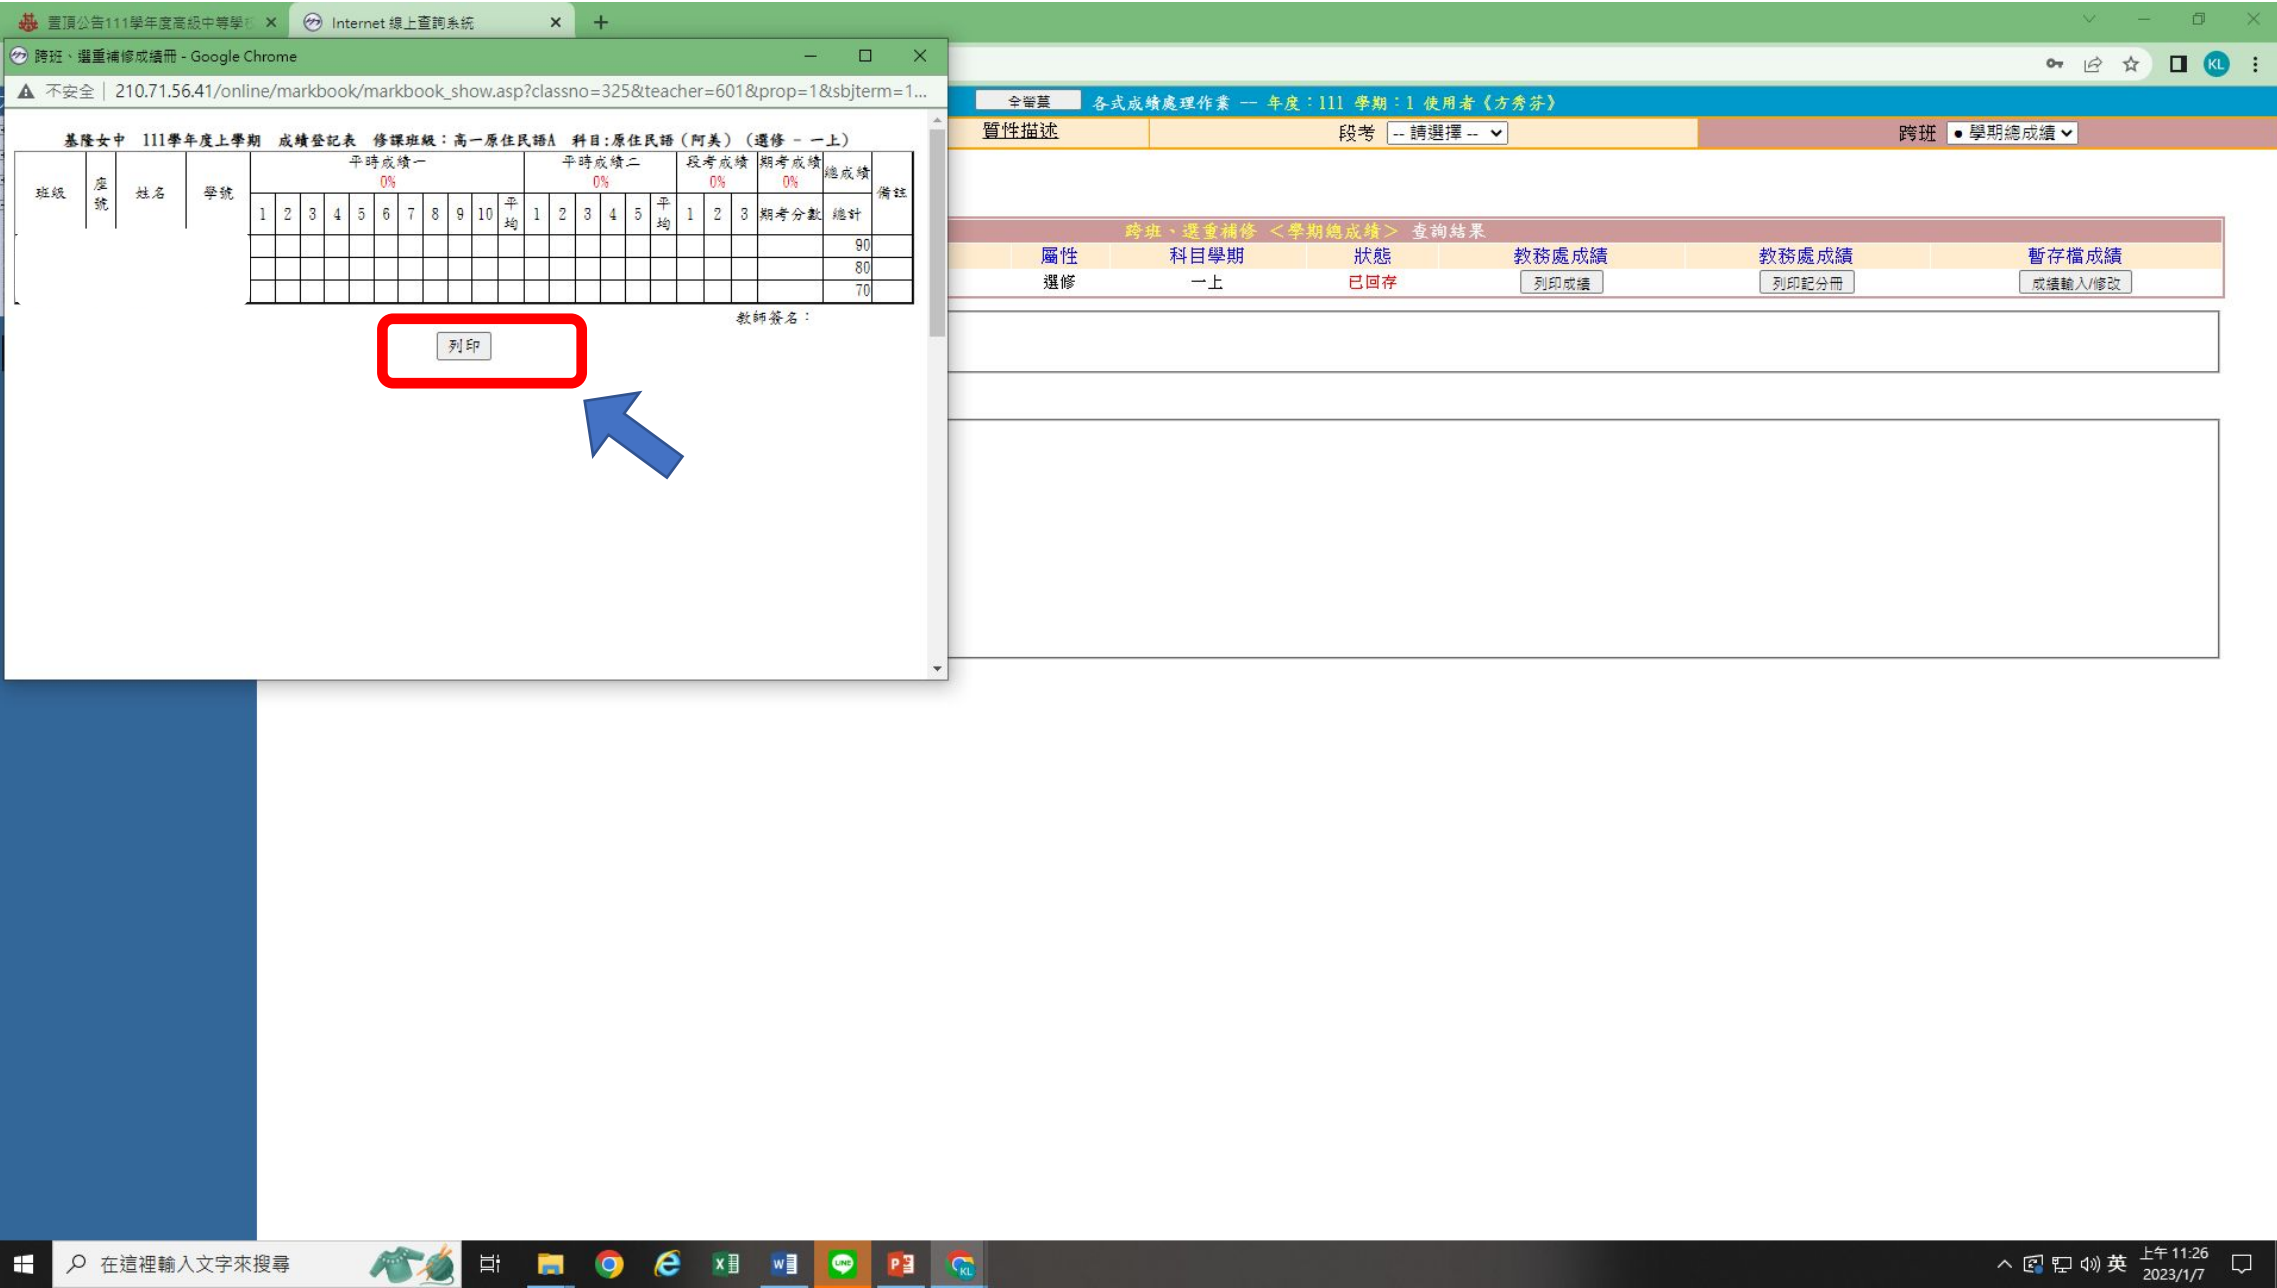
置頂公告111學年度高級中等學校 ×
Internet 線上查詢系統 ×
+

跨班、選重補修成績冊 - Google Chrome
不安全 | 210.71.56.41/online/markbook/markbook_show.asp?classno=325&teacher=601&prop=1&sbjterm=1...

基隆女中 111學年度上學期 成績登記表 修課班級：高一原住民語A 科目：原住民語（阿美）（選修 - 一上）

| 班級 | 座號 | 姓名 | 學號 | 平時成績一 0% | | | | | | | | | | | 平時成績二 0% | | | | | | 段考成績 0% | | | 期考成績 0% | 總成績 | 備註 |
|---|---|---|---|---|---|---|---|---|---|---|---|---|---|---|---|---|---|---|---|---|---|---|---|---|---|---|
| | | | | 1 | 2 | 3 | 4 | 5 | 6 | 7 | 8 | 9 | 10 | 平均 | 1 | 2 | 3 | 4 | 5 | 平均 | 1 | 2 | 3 | 期考分數 | 總計 | |
| | | | | | | | | | | | | | | | | | | | | | | | | | 90 | |
| | | | | | | | | | | | | | | | | | | | | | | | | | 80 | |
| | | | | | | | | | | | | | | | | | | | | | | | | | 70 | |

教師簽名：

列印

全螢幕 各式成績處理作業 — 年度：111 學期：1 使用者《方秀芬》
質性描述 段考 -- 請選擇 -- 跨班 ● 學期總成績

跨班、選重補修 <學期總成績> 查詢結果

| 屬性 | 科目學期 | 狀態 | 教務處成績 | 教務處成績 | 暫存檔成績 |
|---|---|---|---|---|---|
| 選修 | 一上 | 已回存 | 列印成績 | 列印記分冊 | 成績輸入/修改 |

在這裡輸入文字來搜尋
英 上午 11:26 2023/1/7